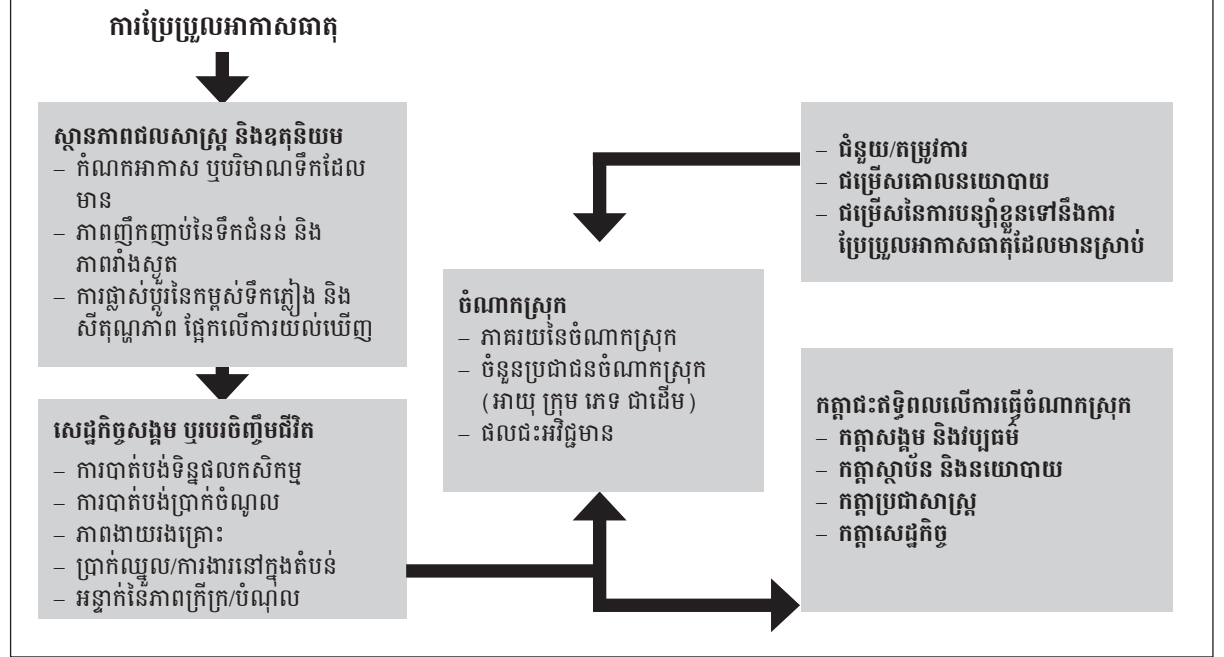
ការប្រែប្រួលអាកាសធាតុ

ស្ថានភាពជលសាស្ត្រ និងឧតុនិយម
– កំណកអាកាស ឬបរិមាណទឹកដែលមាន
– ភាពញឹកញាប់នៃទឹកជំនន់ និងភាពរាំងស្ងួត
– ការផ្លាស់ប្តូរនៃកម្ពស់ទឹកភ្លៀង និងសីតុណ្ហភាព ផ្អែកលើការយល់ឃើញ

សេដ្ឋកិច្ចសង្គម ឬបរបចិញ្ចឹមជីវិត
– ការបាត់បង់ទិន្នផលកសិកម្ម
– ការបាត់បង់ប្រាក់ចំណូល
– ភាពងាយរងគ្រោះ
– ប្រាក់ឈ្នួល/ការងារនៅក្នុងតំបន់
– អន្ទាក់នៃភាពក្រីក្រ/បំណុល

– ជំនួយ/តម្រូវការ
– ជម្រើសគោលនយោបាយ
– ជម្រើសនៃការបន្សាំខ្លួនទៅនឹងការប្រែប្រួលអាកាសធាតុដែលមានស្រាប់

ចំណាកស្រុក
– ភាគរយនៃចំណាកស្រុក
– ចំនួនប្រជាជនចំណាកស្រុក (អាយុ ក្រុម ភេទ ជាដើម)
– ផលជះអវិជ្ជមាន

កត្តាជះឥទ្ធិពលលើការធ្វើចំណាកស្រុក
– កត្តាសង្គម និងវប្បធម៌
– កត្តាស្ថាប័ន និងនយោបាយ
– កត្តាប្រជាសាស្ត្រ
– កត្តាសេដ្ឋកិច្ច